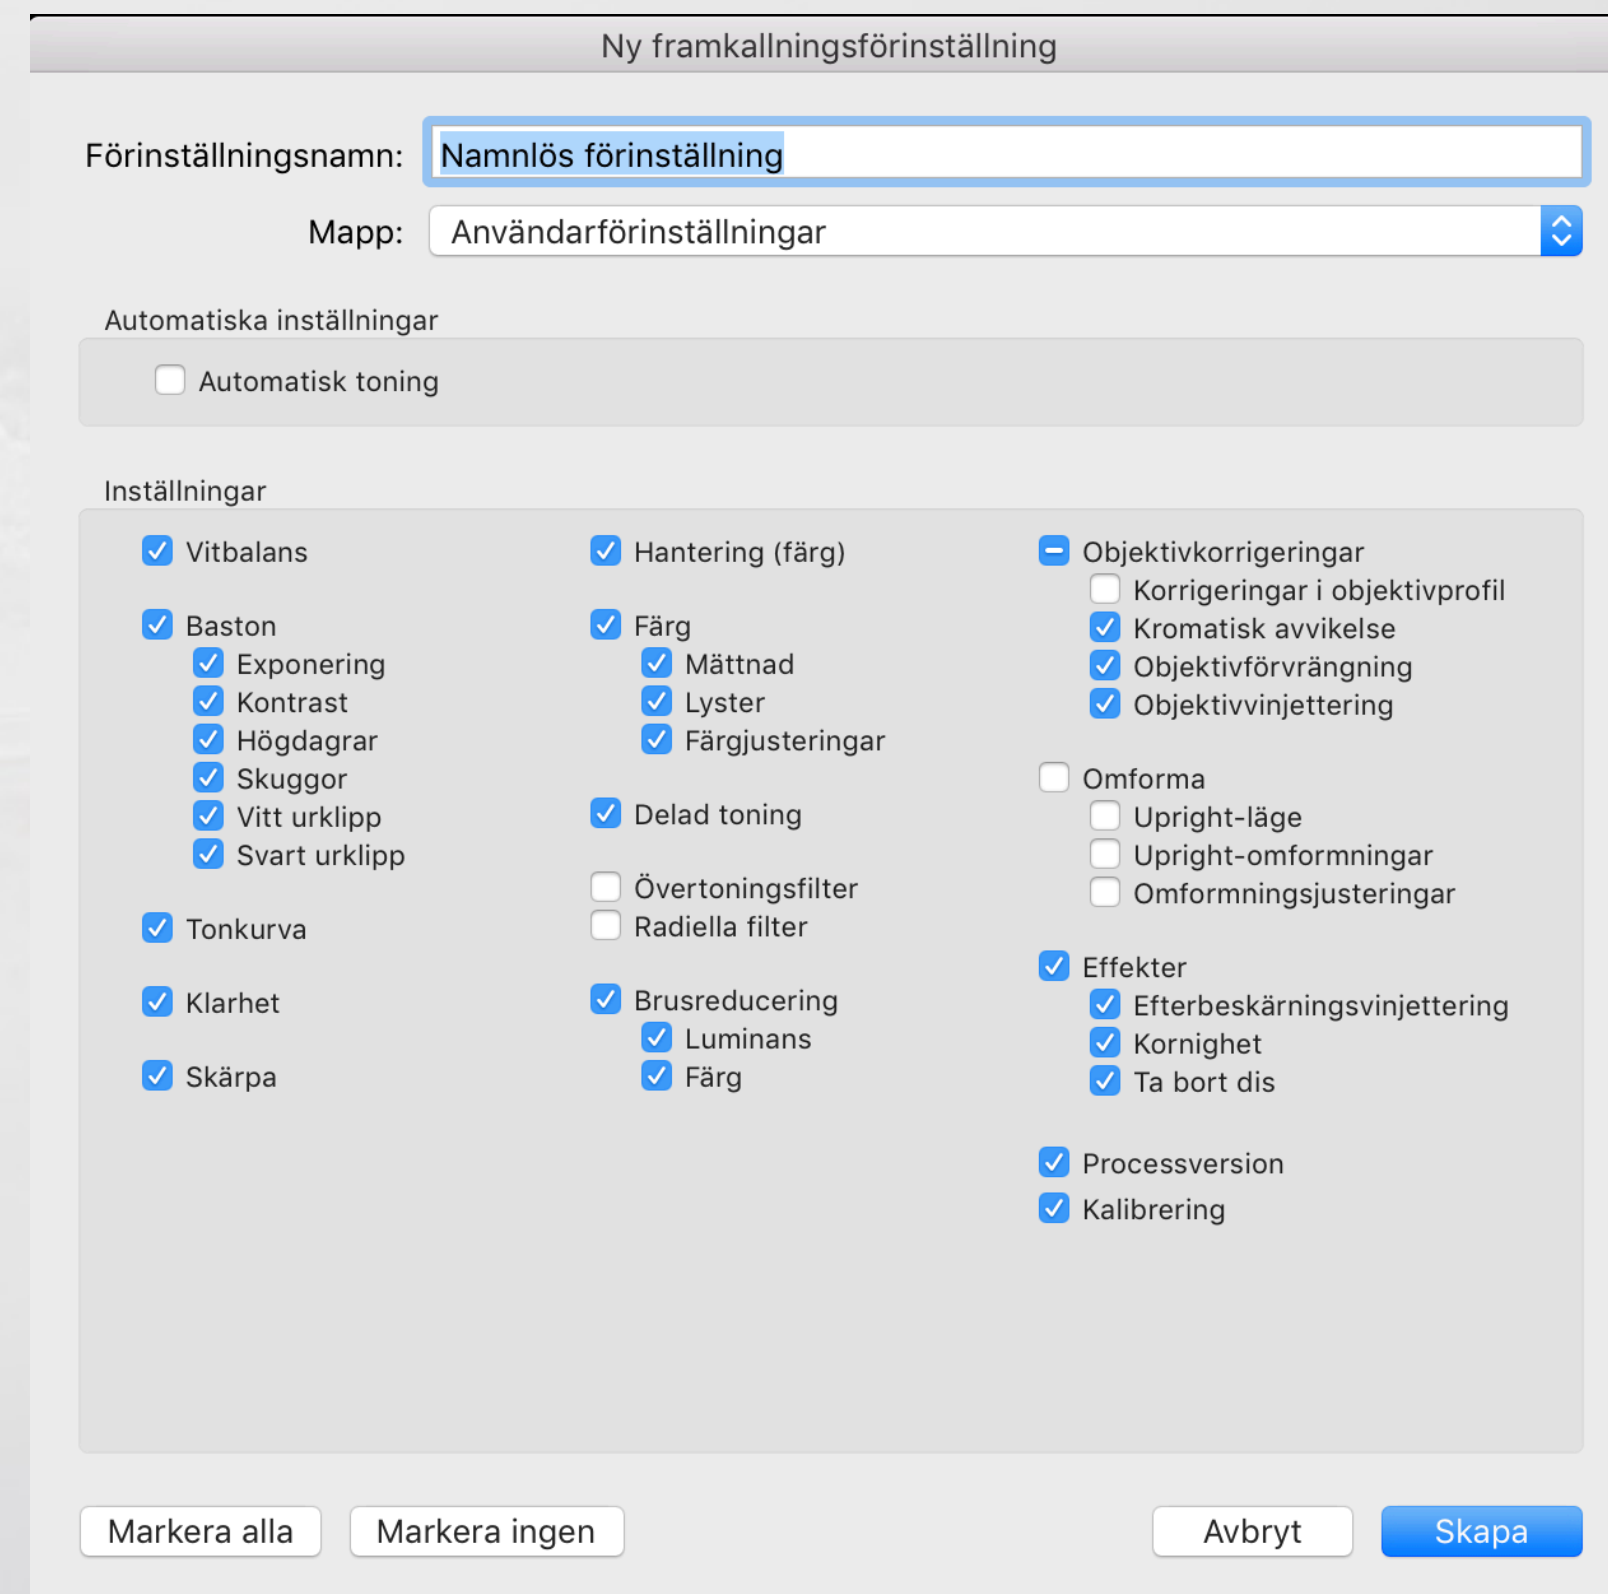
Ny framkallningsförinställning

Förinställningsnamn: Namnlös förinställning

Mapp: Användarförinställningar

Automatiska inställningar

Automatisk toning

Inställningar

Vitbalans

Baston
Exponering
Kontrast
Högdagrar
Skuggor
Vitt urklipp
Svart urklipp

Tonkurva

Klarhet

Skärpa

Hantering (färg)

Färg
Mättnad
Lyster
Färgjusteringar

Delad toning

Övertoningsfilter
Radiella filter

Brusreducering
Luminans
Färg

Objektivkorrigeringar
Korrigeringar i objektivprofil
Kromatisk avvikelse
Objektivförvrängning
Objektivvinjettering

Omforma
Upright-läge
Upright-omformningar
Omformningsjusteringar

Effekter
Efterbeskärningsvinjettering
Kornighet
Ta bort dis

Processversion
Kalibrering

Markera alla
Markera ingen
Avbryt
Skapa